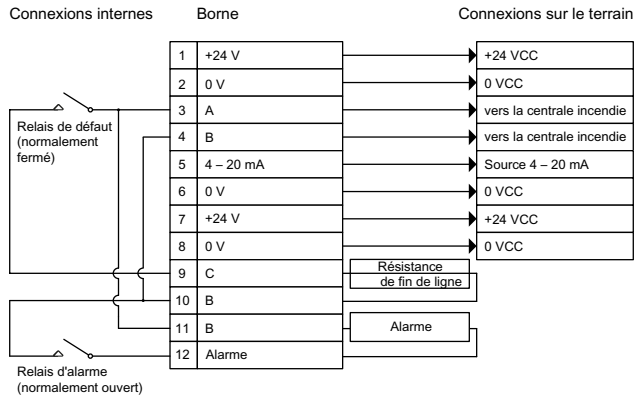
Connexions internes

Borne

Connexions sur le terrain

| | |
|---|---|
| 1 | +24 V |
| 2 | 0 V |
| 3 | A |
| 4 | B |
| 5 | 4 – 20 mA |
| 6 | 0 V |
| 7 | +24 V |
| 8 | 0 V |
| 9 | C |
| 10 | B |
| 11 | B |
| 12 | Alarme |

+24 VCC

0 VCC

vers la centrale incendie

vers la centrale incendie

Source 4 – 20 mA

0 VCC

+24 VCC

0 VCC

Résistance de fin de ligne

Alarme

Relais de défaut (normalement fermé)

Relais d'alarme (normalement ouvert)